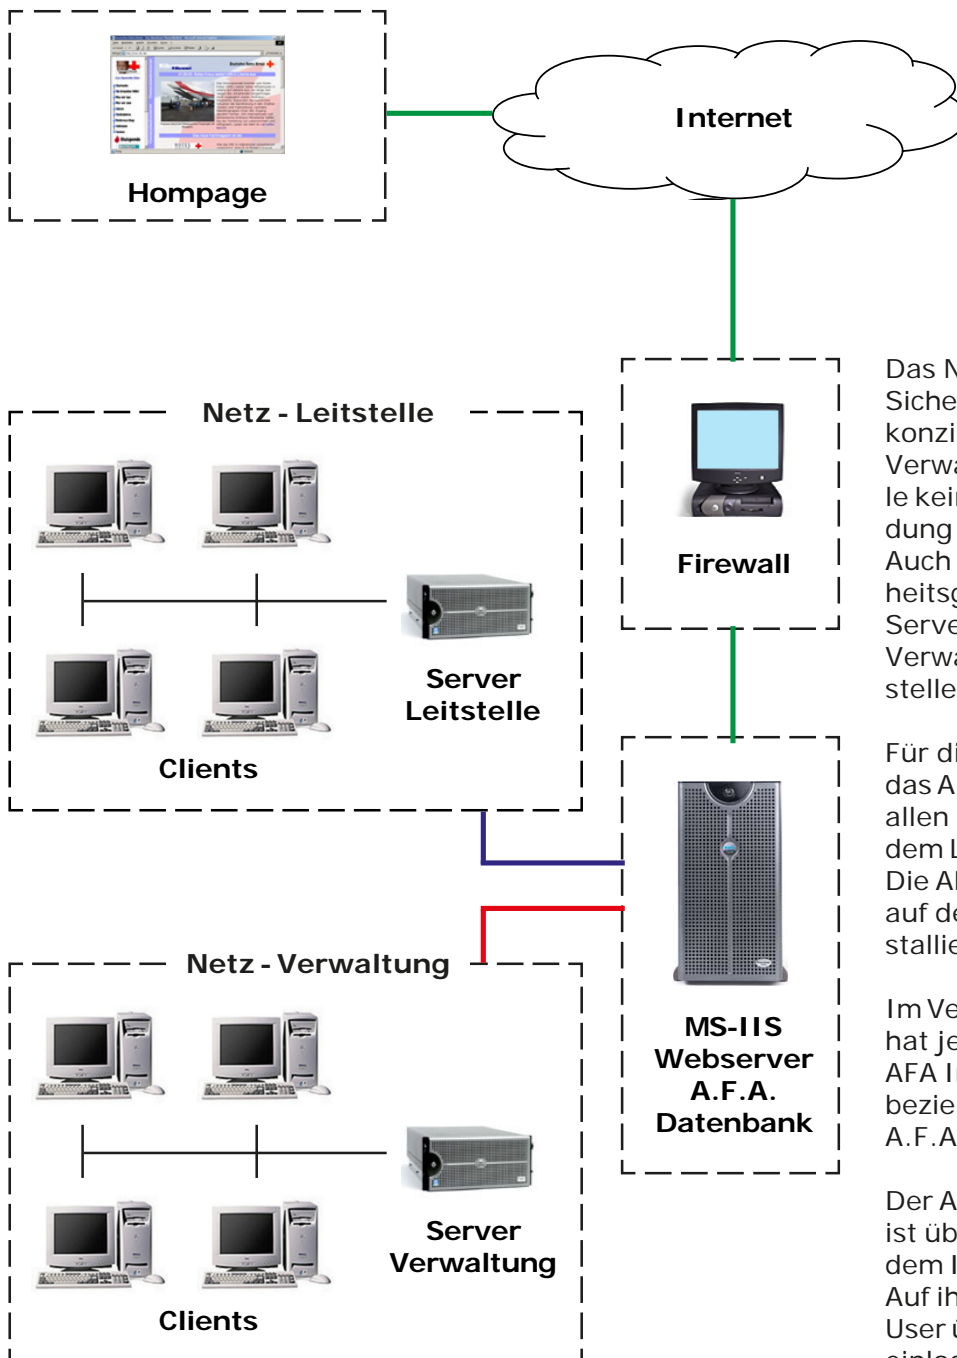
Hompage

Internet

Netz - Leitstelle

Server Leitstelle

Clients

Firewall

MS-IIS Webserver A.F.A. Datenbank

Netz - Verwaltung

Server Verwaltung

Clients

Das N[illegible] Siche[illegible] konzi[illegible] Verwa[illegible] le kei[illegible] dung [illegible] Auch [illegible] heitsg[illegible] Serve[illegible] Verwa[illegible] stelle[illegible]

Für di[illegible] das A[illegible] allen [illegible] dem L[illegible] Die A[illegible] auf de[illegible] stallie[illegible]

Im Ve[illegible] hat je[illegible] AFA I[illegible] bezie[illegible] A.F.A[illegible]

Der A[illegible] ist üb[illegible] dem I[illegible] Auf ih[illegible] User ü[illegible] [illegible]